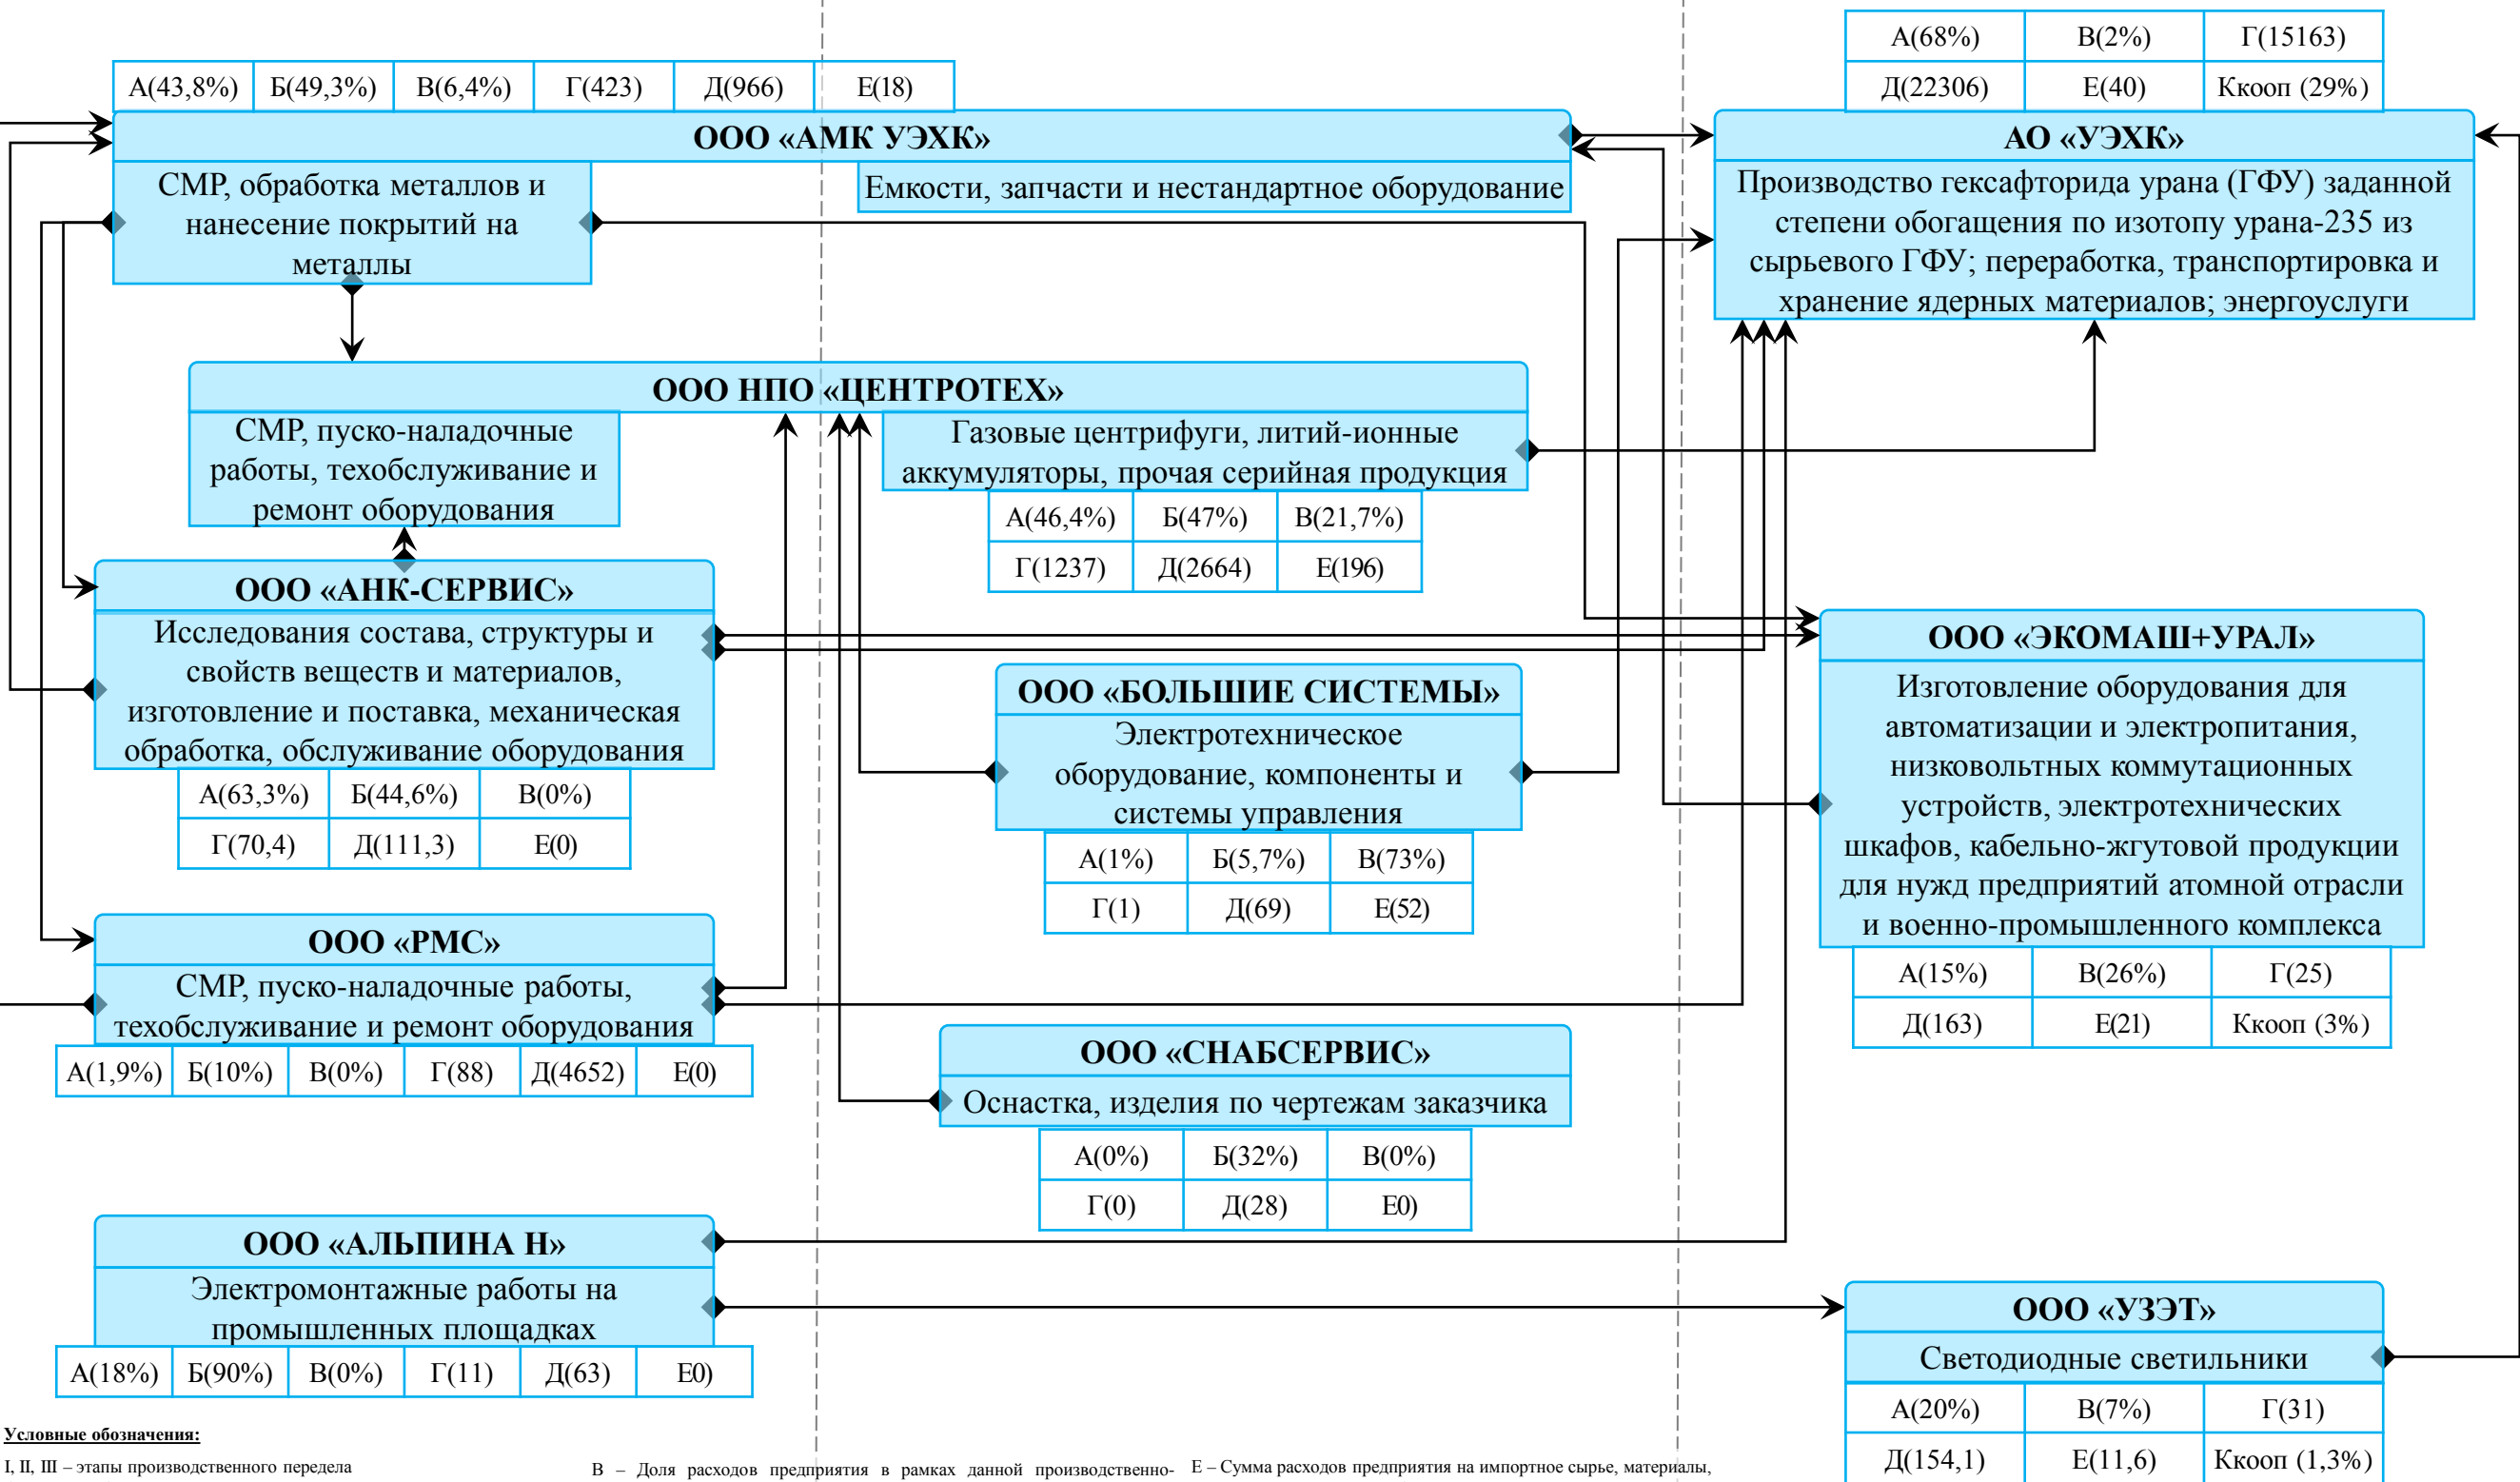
| А(43,8%) | Б(49,3%) | В(6,4%) | Г(423) | Д(966) | Е(18) |
|---|---|---|---|---|---|

ООО «АМК УЭХК»

СМР, обработка металлов и нанесение покрытий на металлы

Емкости, запчасти и нестандартное оборудование

| А(68%) | В(2%) | Г(15163) |
|---|---|---|
| Д(22306) | Е(40) | Ккооп (29%) |

АО «УЭХК»

Производство гексафторида урана (ГФУ) заданной степени обогащения по изотопу урана-235 из сырьевого ГФУ; переработка, транспортировка и хранение ядерных материалов; энергоуслуги

ООО НПО «ЦЕНТРОТЕХ»

СМР, пуско-наладочные работы, техобслуживание и ремонт оборудования

Газовые центрифуги, литий-ионные аккумуляторы, прочая серийная продукция

| А(46,4%) | Б(47%) | В(21,7%) |
|---|---|---|
| Г(1237) | Д(2664) | Е(196) |

ООО «АНК-СЕРВИС»

Исследования состава, структуры и свойств веществ и материалов, изготовление и поставка, механическая обработка, обслуживание оборудования

| А(63,3%) | Б(44,6%) | В(0%) |
|---|---|---|
| Г(70,4) | Д(111,3) | Е(0) |

ООО «ЭКОМАШ+УРАЛ»

Изготовление оборудования для автоматизации и электропитания, низковольтных коммутационных устройств, электротехнических шкафов, кабельно-жгутовой продукции для нужд предприятий атомной отрасли и военно-промышленного комплекса

| А(15%) | В(26%) | Г(25) |
|---|---|---|
| Д(163) | Е(21) | Ккооп (3%) |

ООО «БОЛЬШИЕ СИСТЕМЫ»

Электротехническое оборудование, компоненты и системы управления

| А(1%) | Б(5,7%) | В(73%) |
|---|---|---|
| Г(1) | Д(69) | Е(52) |

ООО «РМС»

СМР, пуско-наладочные работы, техобслуживание и ремонт оборудования

| А(1,9%) | Б(10%) | В(0%) | Г(88) | Д(4652) | Е(0) |
|---|---|---|---|---|---|

ООО «СНАБСЕРВИС»

Оснастка, изделия по чертежам заказчика

| А(0%) | Б(32%) | В(0%) |
|---|---|---|
| Г(0) | Д(28) | Е0) |

ООО «АЛЬПИНА Н»

Электромонтажные работы на промышленных площадках

| А(18%) | Б(90%) | В(0%) | Г(11) | Д(63) | Е0) |
|---|---|---|---|---|---|

ООО «УЗЭТ»

Светодиодные светильники

| А(20%) | В(7%) | Г(31) |
|---|---|---|
| Д(154,1) | Е(11,6) | Ккооп (1,3%) |

Условные обозначения:

I, II, III – этапы производственного передела

В – Доля расходов предприятия в рамках данной производственно-

Е – Сумма расходов предприятия на импортное сырье, материалы,